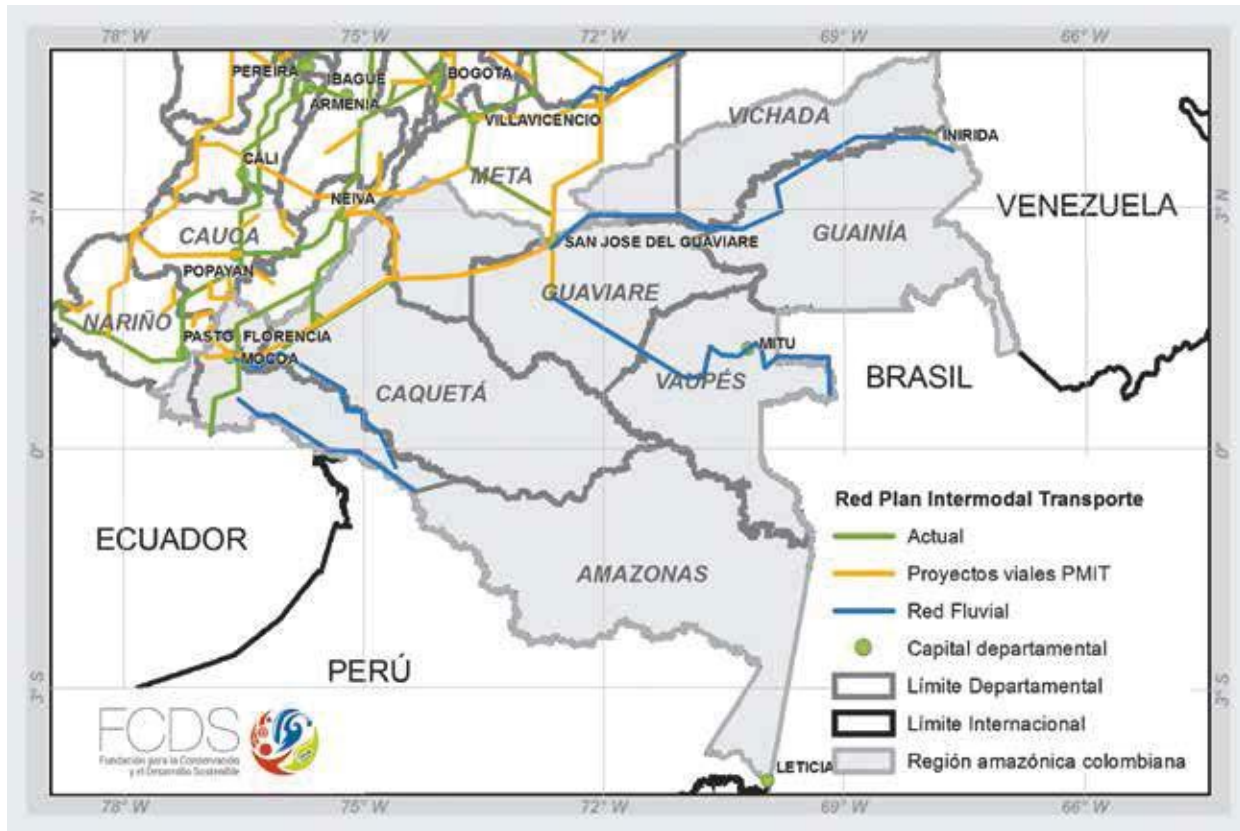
78° W 75° W 72° W 69° W 66° W

PEREIRA
IBAGUE
BOGOTA
ARMENIA
VILLAVICENCIO
VICHADA
INIRIDA
CALI
META
NEIVA
3° N
VENEZUELA
CAUCA
SAN JOSE DEL GUAVIARE
GUAINÍA
POPAYAN
GUAVIARE
NARIÑO
PASTO
FLORENCIA
MOCOA
MITU
VAUPÉS
BRASIL
CAQUETÁ
0°
ECUADOR
AMAZONAS
PERÚ
3° S
LETICIA

Red Plan Intermodal Transporte
Actual
Proyectos viales PMIT
Red Fluvial
Capital departamental
Límite Departamental
Límite Internacional
Región amazónica colombiana

FCDS
Fundación para la Conservación y el Desarrollo Sostenible

78° W 75° W 72° W 69° W 66° W